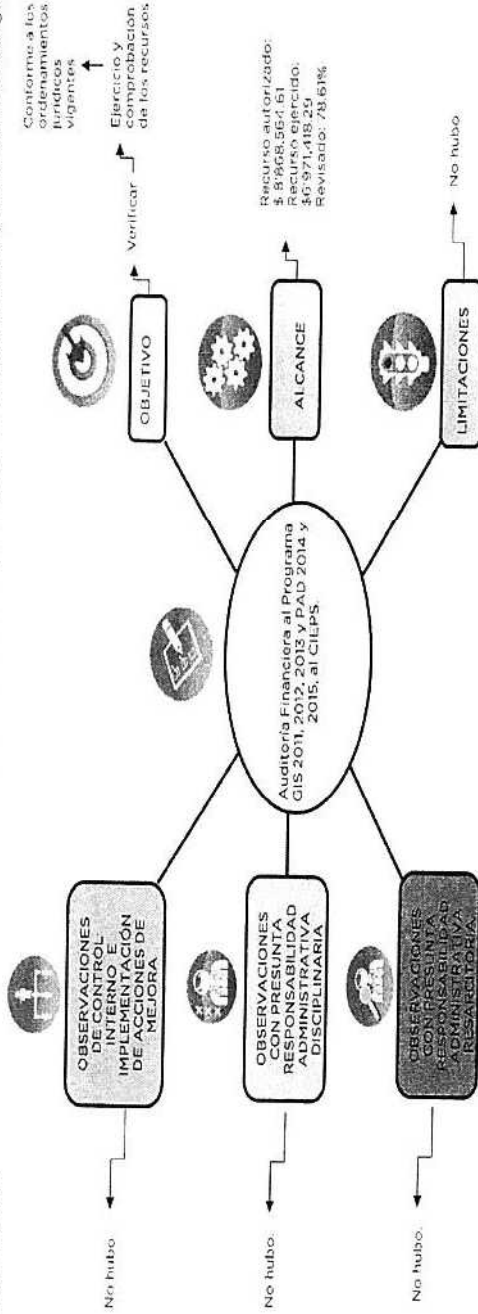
Auditoría Financiera al Programa GIS 2011, 2012, 2013 y PAD 2014 y 2015, al CIEPS.

OBJETIVO

Verificar

Ejercicio y comprobación de los recursos

Conforme a los ordenamientos jurídicos vigentes

ALCANCE

Recurso autorizado: $ 8,868,564.61
Recurso ejercido: $6,971,418.29
Revisado: 78.61%

LIMITACIONES

No hubo

OBSERVACIONES DE CONTROL INTERNO E IMPLEMENTACIÓN DE ACCIONES DE MEJORA

No hubo

OBSERVACIONES CON PRESUNTA RESPONSABILIDAD ADMINISTRATIVA DISCIPLINARIA

No hubo.

OBSERVACIONES CON PRESUNTA RESPONSABILIDAD ADMINISTRATIVA RESARCITORIA

No hubo.